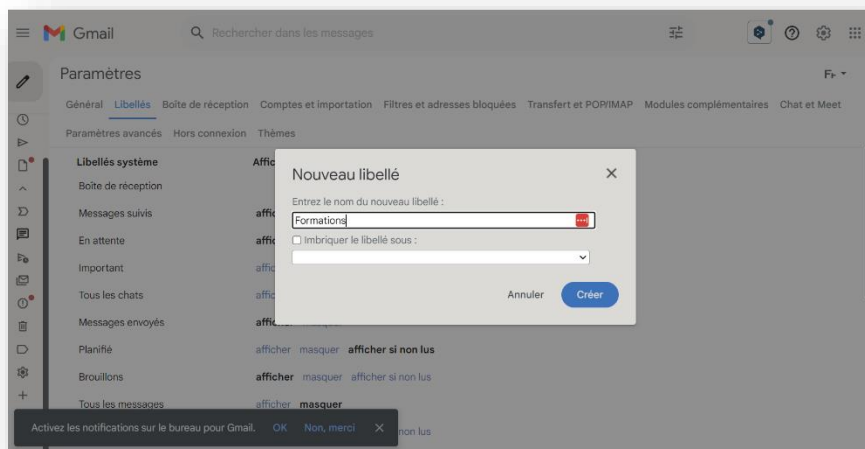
Gmail

Rechercher dans les messages

Paramètres

Fr

Général Libellés Boîte de réception Comptes et importation Filtres et adresses bloquées Transfert et POP/IMAP Modules complémentaires Chat et Meet

Paramètres avancés Hors connexion Thèmes

Libellés système

Affic

Boîte de réception

Messages suivis

affic

En attente

affic

Important

affic

Tous les chats

affic

Messages envoyés

affic masquer

Planifié

afficher masquer afficher si non lus

Brouillons

afficher masquer afficher si non lus

Tous les messages

afficher masquer

Nouveau libellé

Entrez le nom du nouveau libellé :

Formations

Imbriquer le libellé sous :

Annuler

Créer

Activez les notifications sur le bureau pour Gmail. OK Non, merci ✕

non lus